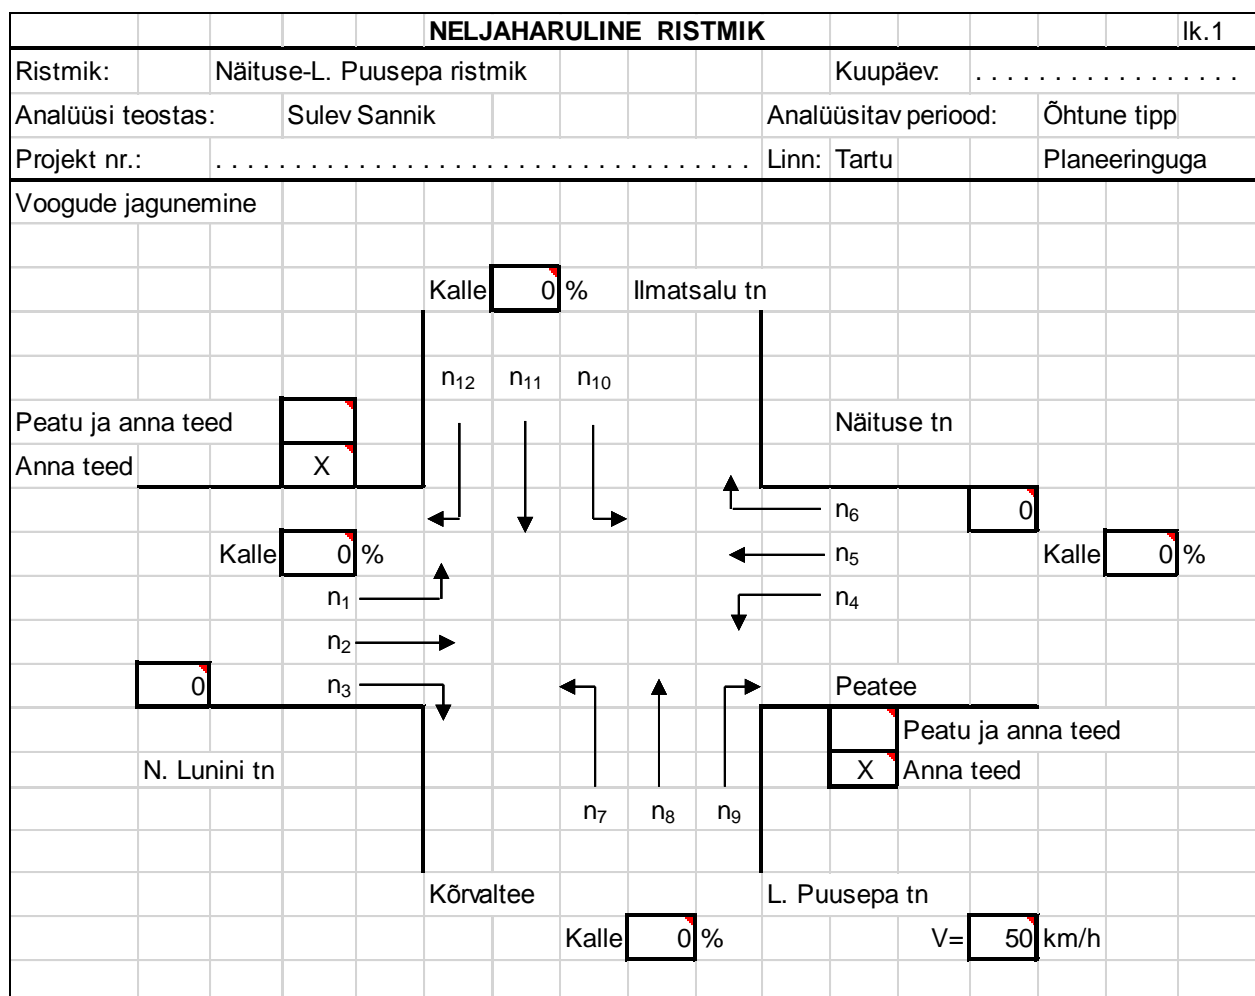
NELJAHARULINE RISTMIK

lk.1

Ristmik: Näituse-L. Puusepa ristmik

Kuupäev: . . . . . . . . . . . . . . . .

Analüüsi teostas: Sulev Sannik

Analüüsitav periood: Õhtune tipp

Projekt nr.: . . . . . . . . . . . . . . . . . . . . . . . . . . . . . . . . . . .

Linn: Tartu

Planeeringuga

Voogude jagunemine

Kalle 0 %

Ilmatsalu tn

$n_{12}$ $n_{11}$ $n_{10}$

Peatu ja anna teed

Anna teed X

Näituse tn

$n_6$ 0

Kalle 0 %

$n_5$

Kalle 0 %

$n_1$

$n_4$

$n_2$

0

$n_3$

Peatee

Peatu ja anna teed

X Anna teed

N. Lunini tn

$n_7$ $n_8$ $n_9$

Kõrvaltee

L. Puusepa tn

Kalle 0 %

V= 50 km/h